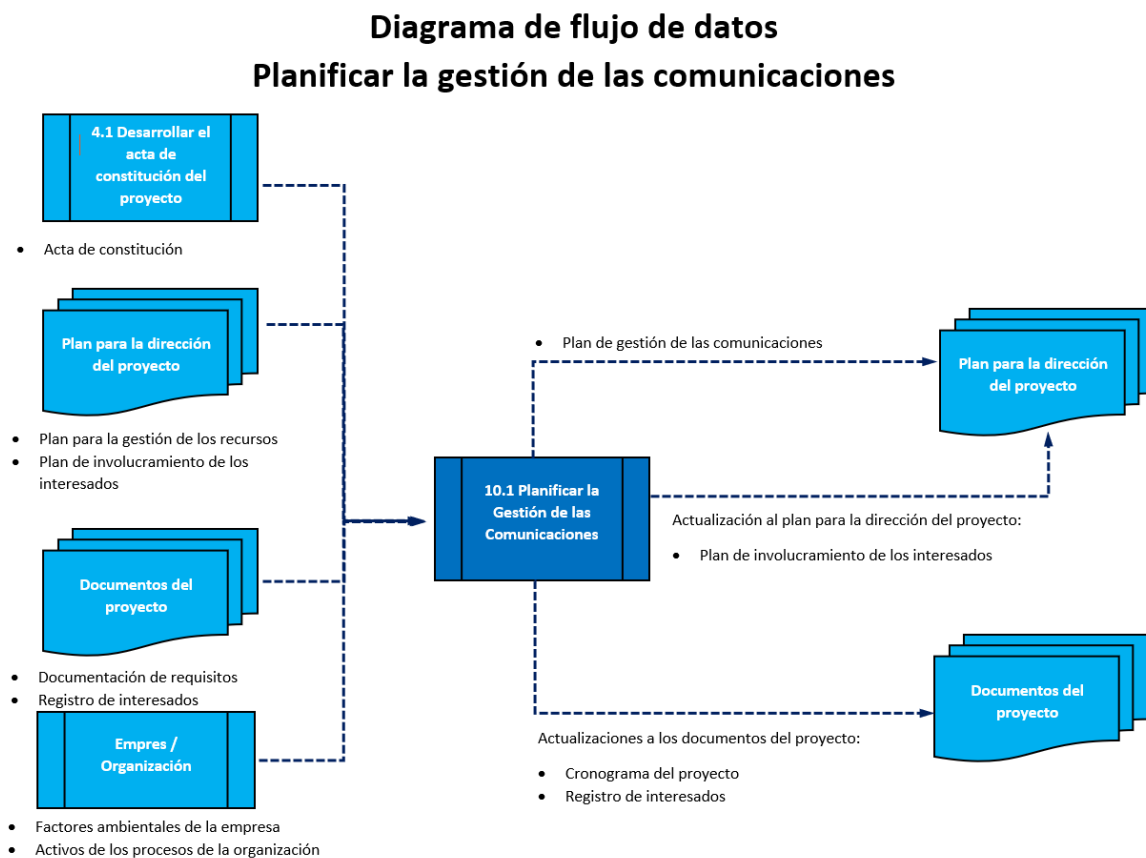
Diagrama de flujo de datos
Planificar la gestión de las comunicaciones

4.1 Desarrollar el acta de constitución del proyecto

- Acta de constitución

Plan para la dirección del proyecto

- Plan para la gestión de los recursos
- Plan de involucramiento de los interesados

Documentos del proyecto

- Documentación de requisitos
- Registro de interesados

Empres / Organización

- Factores ambientales de la empresa
- Activos de los procesos de la organización

10.1 Planificar la Gestión de las Comunicaciones

- Plan de gestión de las comunicaciones

Plan para la dirección del proyecto

Actualización al plan para la dirección del proyecto:

- Plan de involucramiento de los interesados

Documentos del proyecto

Actualizaciones a los documentos del proyecto:

- Cronograma del proyecto
- Registro de interesados